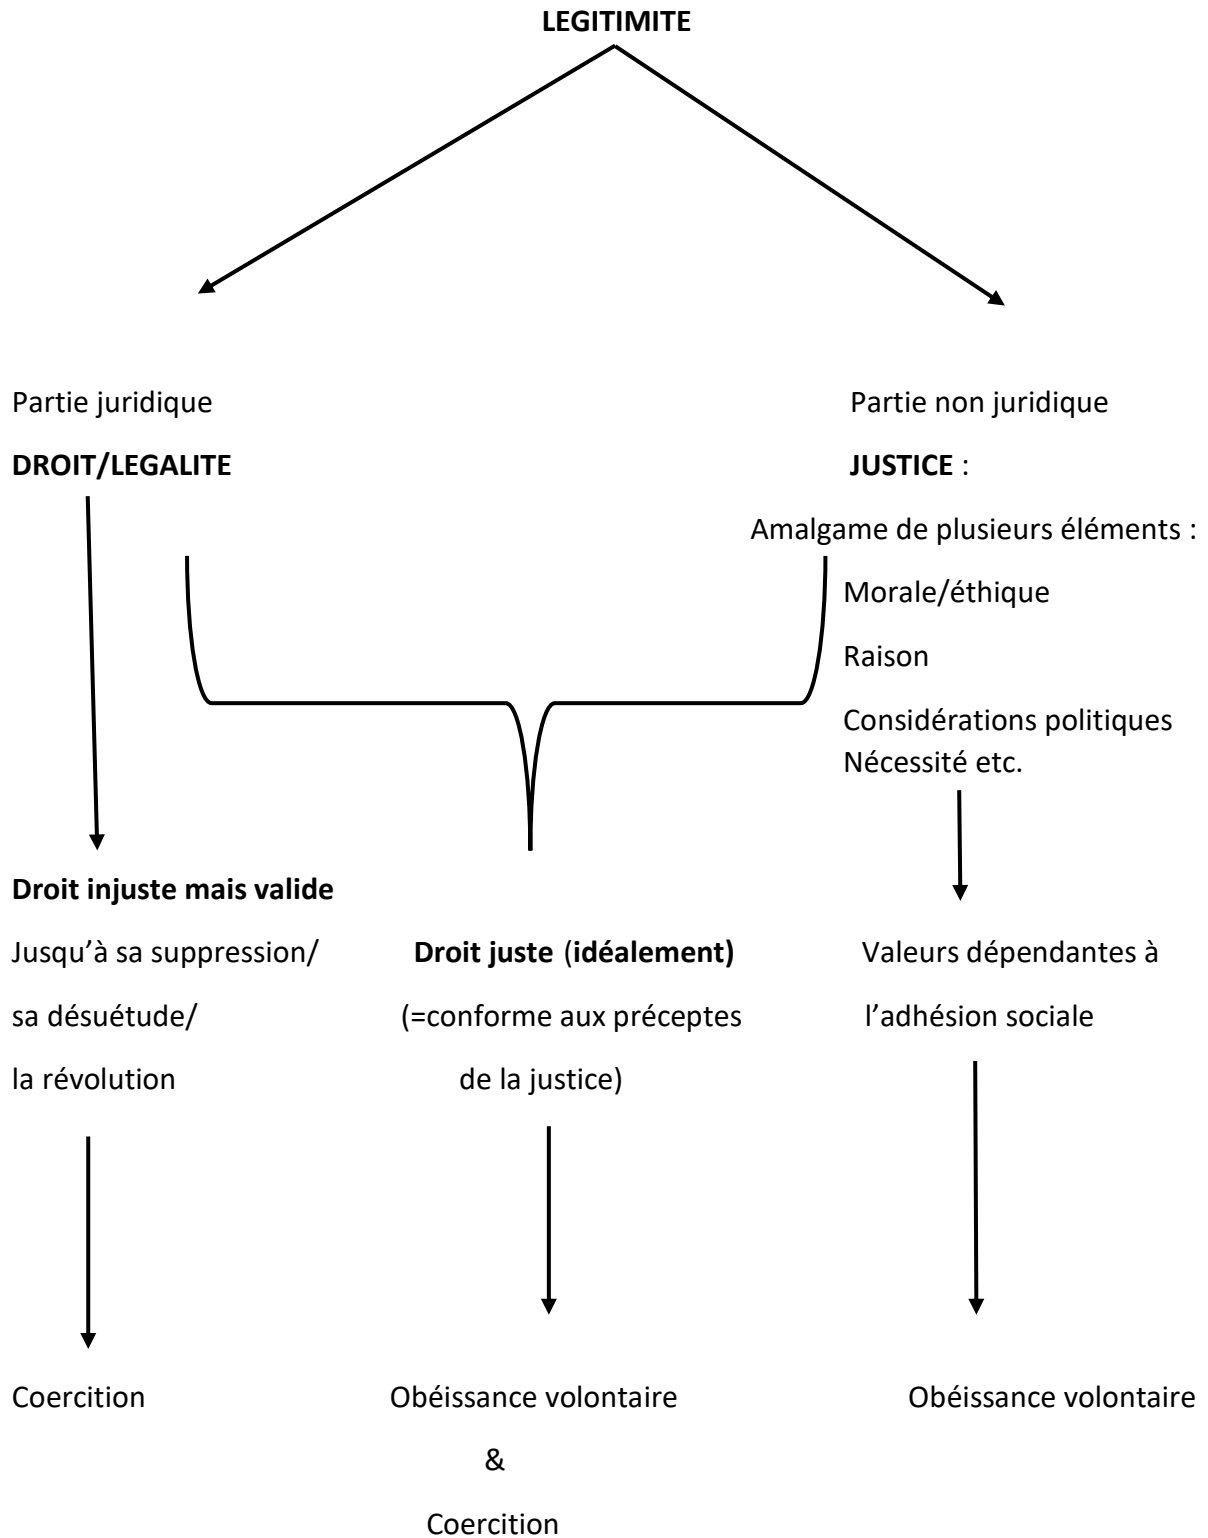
LEGITIMITE

Partie juridique

DROIT/LEGALITE

Partie non juridique

JUSTICE :

Amalgame de plusieurs éléments :

Morale/éthique

Raison

Considérations politiques
Nécessité etc.

Droit injuste mais valide

Jusqu'à sa suppression/ sa désuétude/ la révolution

Coercition

Droit juste (idéalement)

(=conforme aux préceptes de la justice)

Obéissance volontaire

&

Coercition

Valeurs dépendantes à l'adhésion sociale

Obéissance volontaire